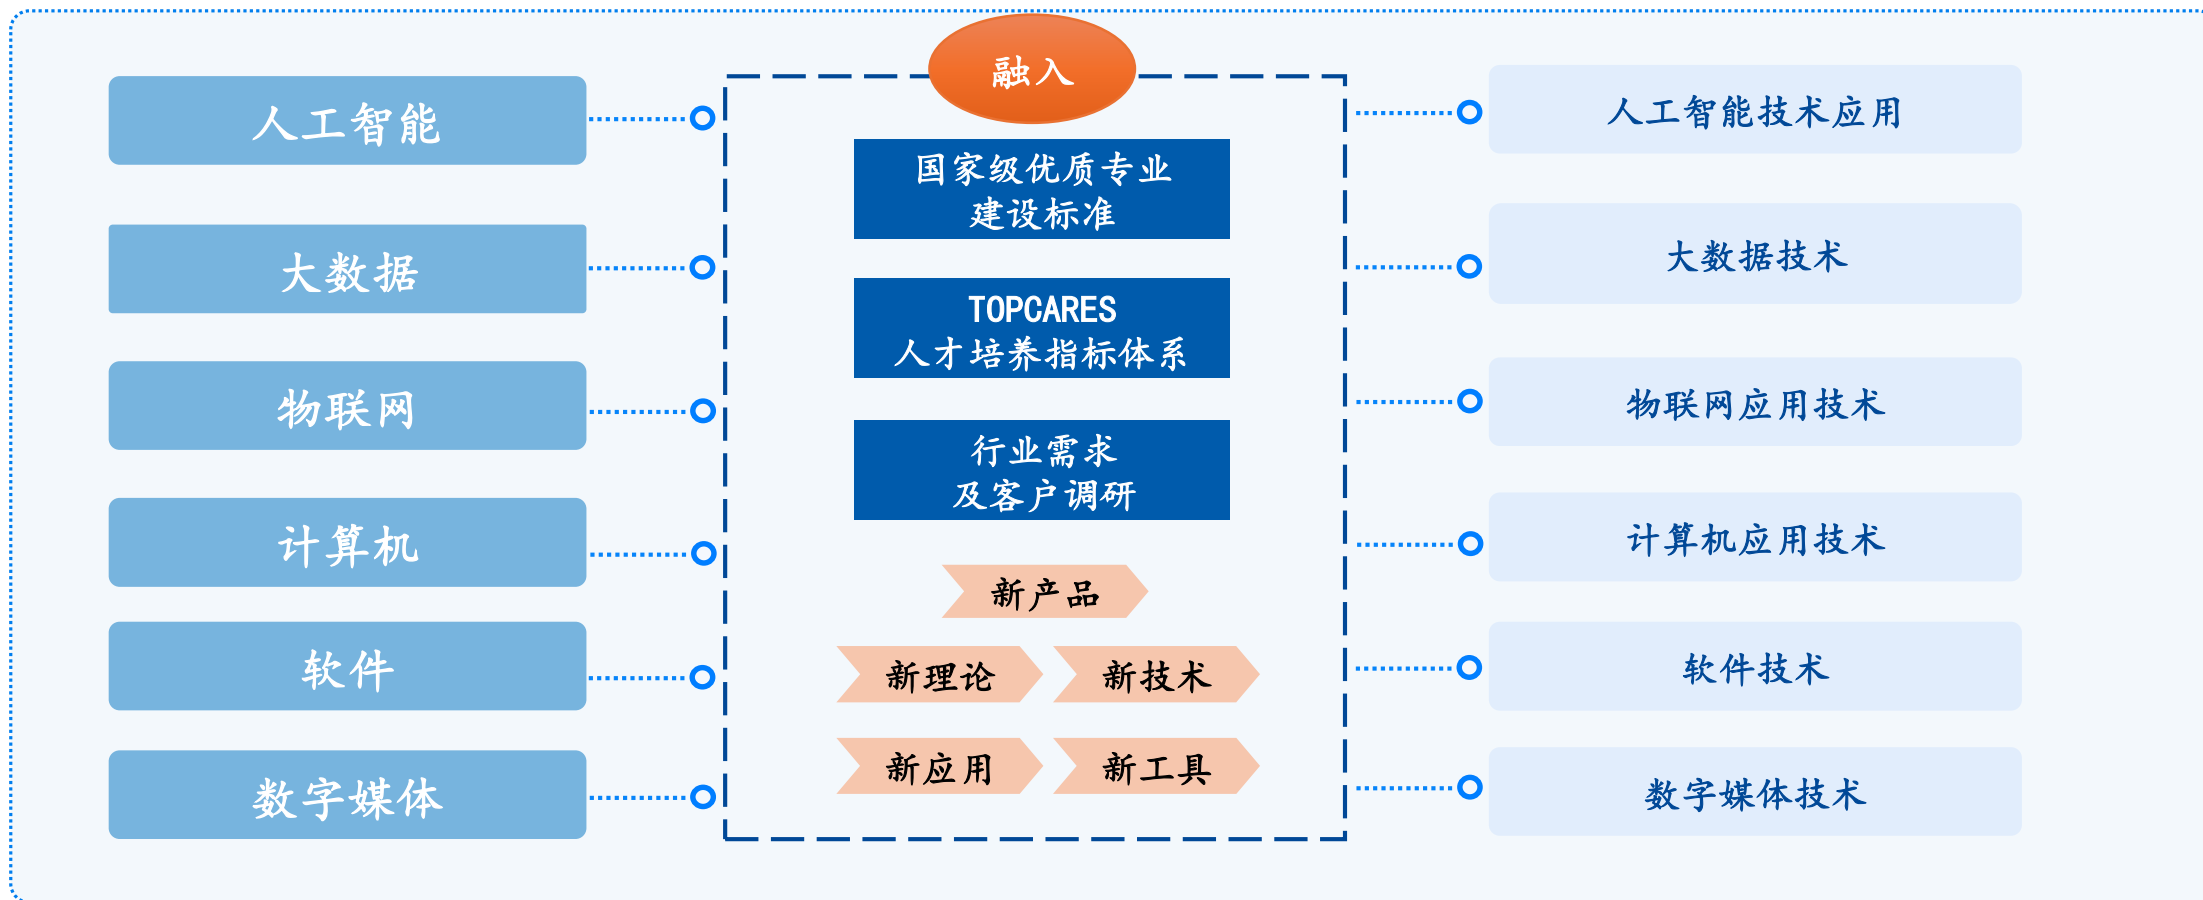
人工智能

大数据

物联网

计算机

软件

数字媒体

融入

国家级优质专业
建设标准

TOPCARES
人才培养指标体系

行业需求
及客户调研

新产品

新理论

新技术

新应用

新工具

人工智能技术应用

大数据技术

物联网应用技术

计算机应用技术

软件技术

数字媒体技术